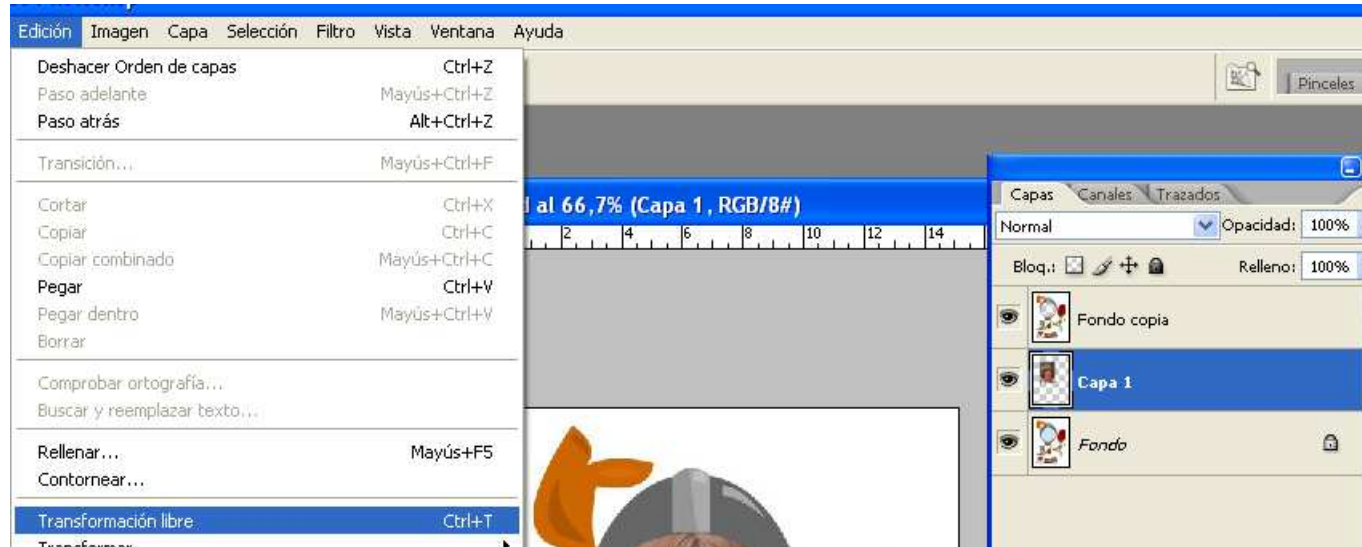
Edición Imagen Capa Selección Filtro Vista Ventana Ayuda

Deshacer Orden de capas Ctrl+Z
Paso adelante Mayús+Ctrl+Z
Paso atrás Alt+Ctrl+Z
Transición... Mayús+Ctrl+F
Cortar Ctrl+X
Copiar Ctrl+C
Copiar combinado Mayús+Ctrl+C
Pegar Ctrl+V
Pegar dentro Mayús+Ctrl+V
Borrar
Comprobar ortografía...
Buscar y reemplazar texto...
Rellenar... Mayús+F5
Contornear...
Transformación libre Ctrl+T
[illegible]

Pinceles

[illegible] al 66,7% (Capa 1, RGB/8#)

2 4 6 8 10 12 14

Capas Canales Trazados
Normal Opacidad: 100%
Bloq.: Relleno: 100%
Fondo copia
Capa 1
Fondo